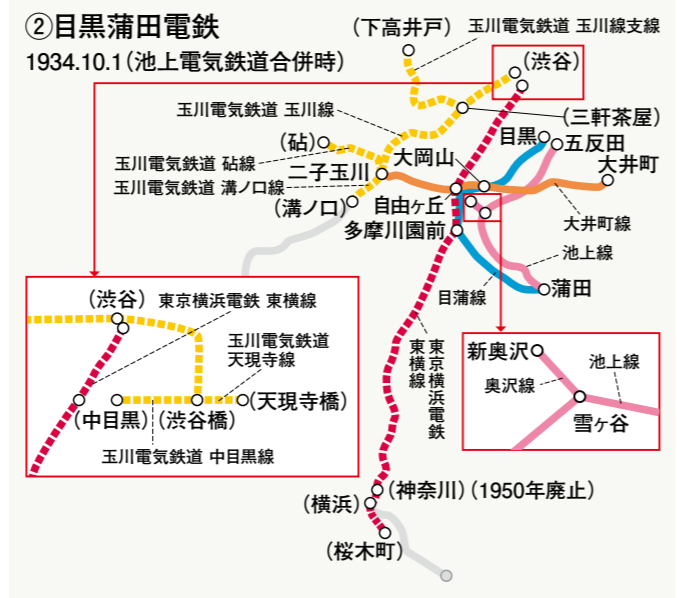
②目黒蒲田電鉄
1934.10.1（池上電気鉄道合併時）

（下高井戸）
玉川電気鉄道 玉川線支線
（渋谷）
玉川電気鉄道 玉川線
（三軒茶屋）
（砧）
目黒
五反田
玉川電気鉄道 砧線
大岡山
大井町
二子玉川
玉川電気鉄道 溝ノ口線
自由ヶ丘
（溝ノ口）
多摩川園前
大井町線
池上線
目蒲線
蒲田
東京横浜電鉄
東横線

（渋谷）
東京横浜電鉄 東横線
玉川電気鉄道 天現寺線
（中目黒）
（渋谷橋）
（天現寺橋）
玉川電気鉄道 中目黒線

新奥沢
池上線
奥沢線
雪ヶ谷

（横浜）
（神奈川）（1950年廃止）
（桜木町）